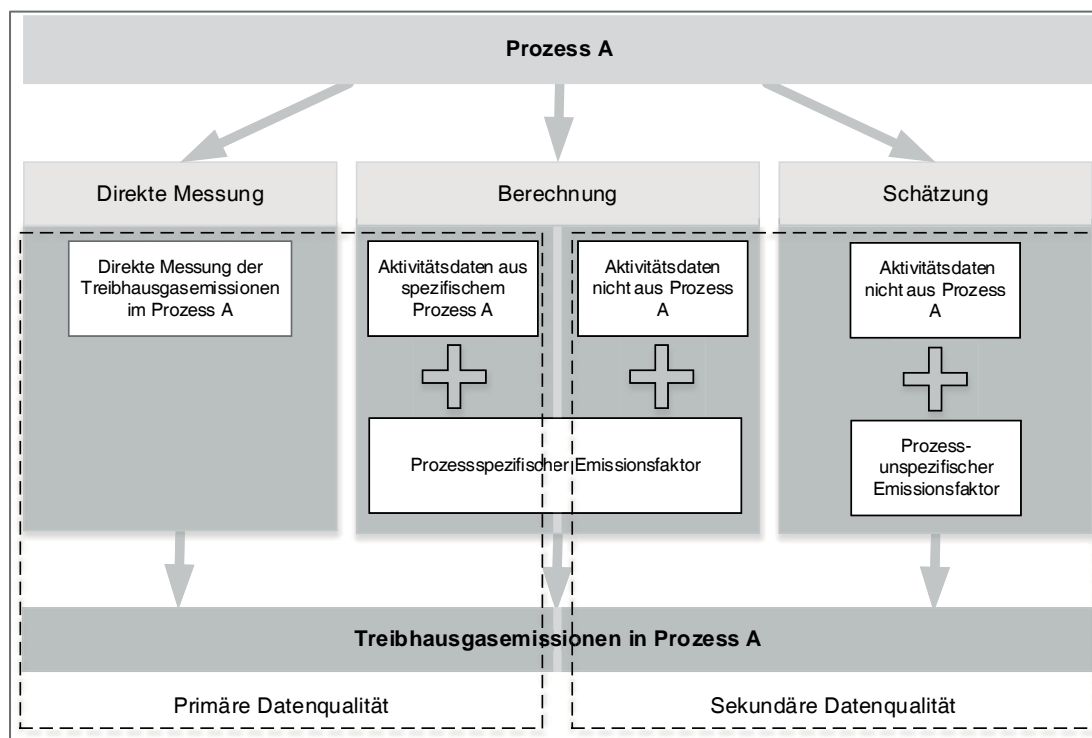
Prozess A

Direkte Messung

Berechnung

Schätzung

Direkte Messung der Treibhausgasemissionen im Prozess A

Aktivitätsdaten aus spezifischem Prozess A

Aktivitätsdaten nicht aus Prozess A

Aktivitätsdaten nicht aus Prozess A

Prozessspezifischer Emissionsfaktor

Prozess-unspezifischer Emissionsfaktor

Treibhausgasemissionen in Prozess A

Primäre Datenqualität

Sekundäre Datenqualität